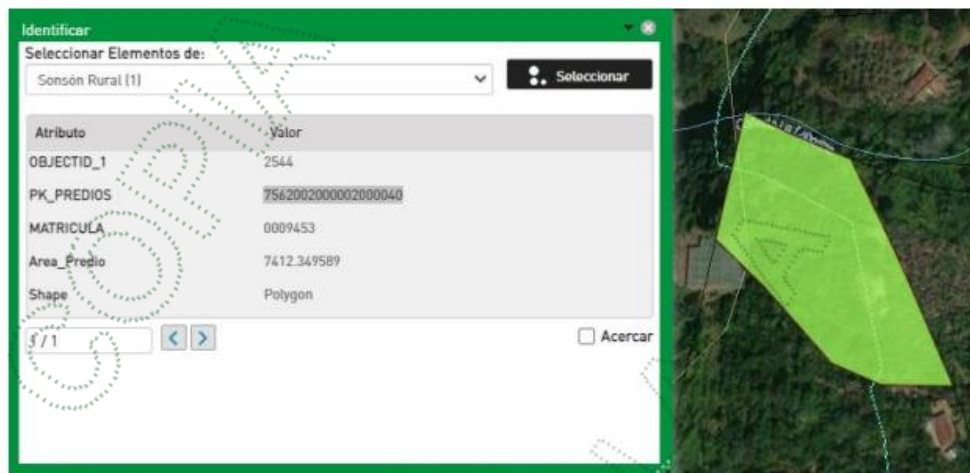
Identificar

Seleccionar Elementos de:

Sonsón Rural (1)

Seleccionar

| Atributo | Valor |
|---|---|
| OBJECTID_1 | 2544 |
| PK_PREDIOS | 7562002000002000040 |
| MATRICULA | 0009453 |
| Area_Predio | 7412.349589 |
| Shape | Polygon |

1 / 1

Acercar